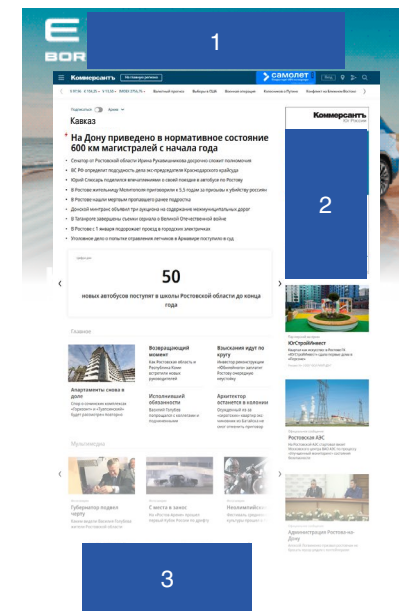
1

2

3

BOR

Коммерсантъ

Не главная регионы

САМОЛЕТ

Вход

Кавказ

На Дону приведено в нормативное состояние 600 км магистралей с начала года

Сенатор от Ростовской области Ирина Рукавишникова досрочно сложит полномочия

АС РФ определит подсудность дела экс-председателя Краснодарского крайсуда

Юрий Слюсарь поделился впечатлениями о своей поездке в автобусе по Ростову

В Ростове жительницу Мелитополя приговорили к 3,5 годам за призывы к убийству россиян

В Ростове нашли мертвым пропавшего ранее подростка

Донской минтранс объявил три аукциона на содержание межмуниципальных дорог

В Таганроге завершены съемки сериала о Великой Отечественной войне

В Ростове с 1 января подорожает проезд в городских электричках

Уголовное дело о попытке отравления птенцов в Армавире поступило в суд

50

новых автобусов поступят в школы Ростовской области до конца года

Коммерсантъ

Скрытое

Апартаменты смена в доле

Возвращающий момент

Взыскания идут по кругу

Исполняющий обязанности

Архитектор останется в колонии

ЮгСтройИнвест

Ростовская АЭС

Мультимедиа

Губернатор подвел черту

С места в закон

Неплимейн

Администрация Ростова-на-Дону